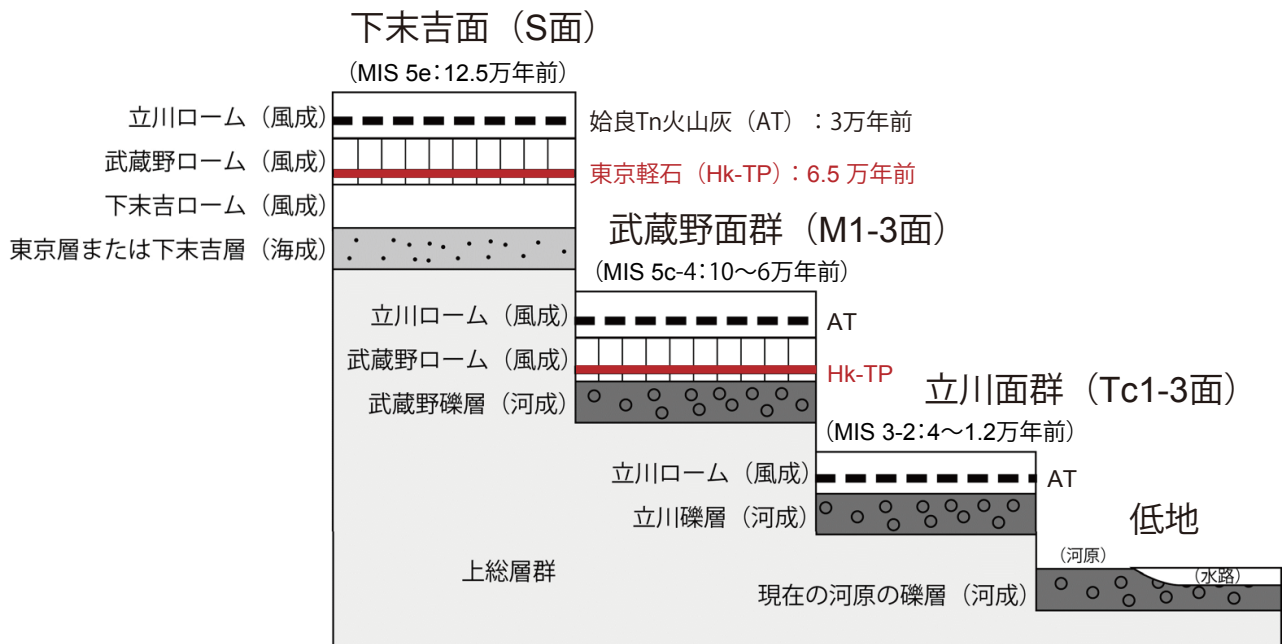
下末吉面（S面）
（MIS 5e：12.5万年前）

立川ローム（風成）
武蔵野ローム（風成）
下末吉ローム（風成）
東京層または下末吉層（海成）

姶良Tn火山灰（AT）：3万年前
東京軽石（Hk-TP）：6.5 万年前

武蔵野面群（M1-3面）
（MIS 5c-4：10〜6万年前）

立川ローム（風成）
武蔵野ローム（風成）
武蔵野礫層（河成）

AT
Hk-TP

立川面群（Tc1-3面）
（MIS 3-2：4〜1.2万年前）

立川ローム（風成）
立川礫層（河成）

AT

低地
（河原）
（水路）

上総層群

現在の河原の礫層（河成）